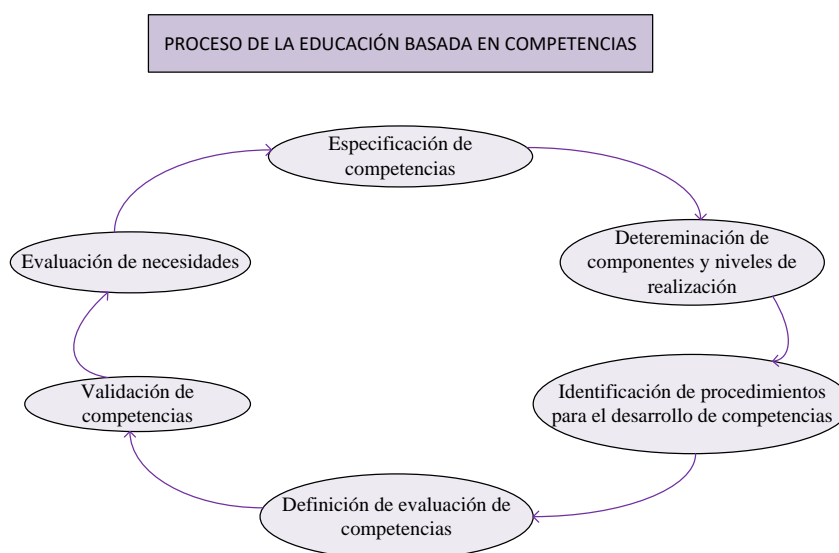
PROCESO DE LA EDUCACIÓN BASADA EN COMPETENCIAS

Especificación de competencias

Detereminación de componentes y niveles de realización

Identificación de procedimientos para el desarrollo de competencias

Definición de evaluación de competencias

Validación de competencias

Evaluación de necesidades